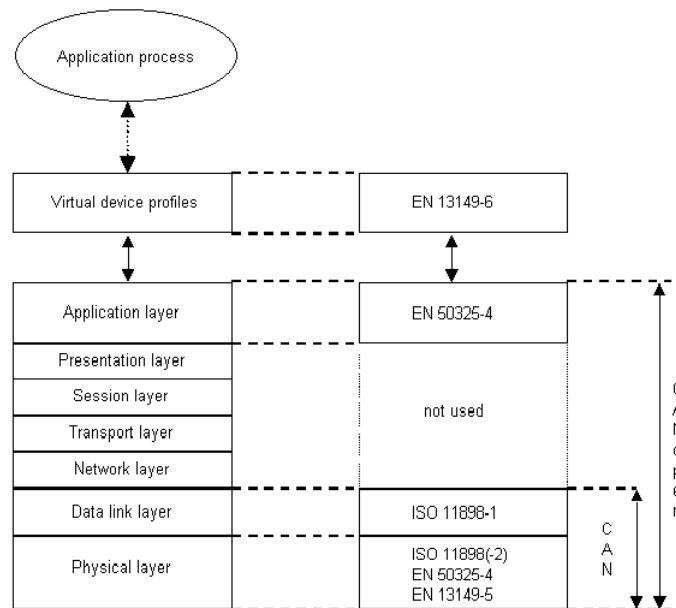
Application process

Virtual device profiles

EN 13149-6

Application layer

EN 50325-4

Presentation layer

Session layer

Transport layer

Network layer

not used

Data link layer

ISO 11898-1

Physical layer

ISO 11898(-2)
EN 50325-4
EN 13149-5

C
A
N

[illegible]